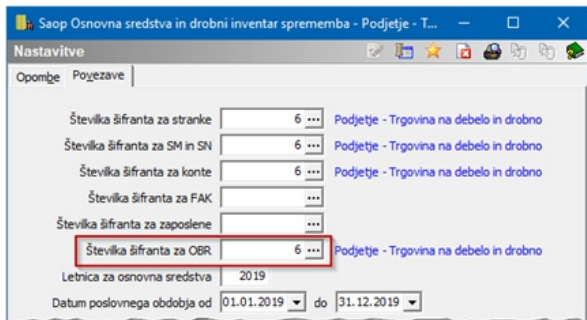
Saop Osnovna sredstva in drobni inventar sprememba - Podjetje - T...

Nastavitve

Opombe | Povezave

Številka šifranta za stranke | 6 ... | Podjetje - Trgovina na debelo in drobno

Številka šifranta za SM in SN | 6 ... | Podjetje - Trgovina na debelo in drobno

Številka šifranta za konte | 6 ... | Podjetje - Trgovina na debelo in drobno

Številka šifranta za FAK | ...

Številka šifranta za zaposlene | ...

Številka šifranta za OBR | 6 ... | Podjetje - Trgovina na debelo in drobno

Letnica za osnovna sredstva | 2019

Datum poslovnega obdobja od 01.01.2019 do 31.12.2019